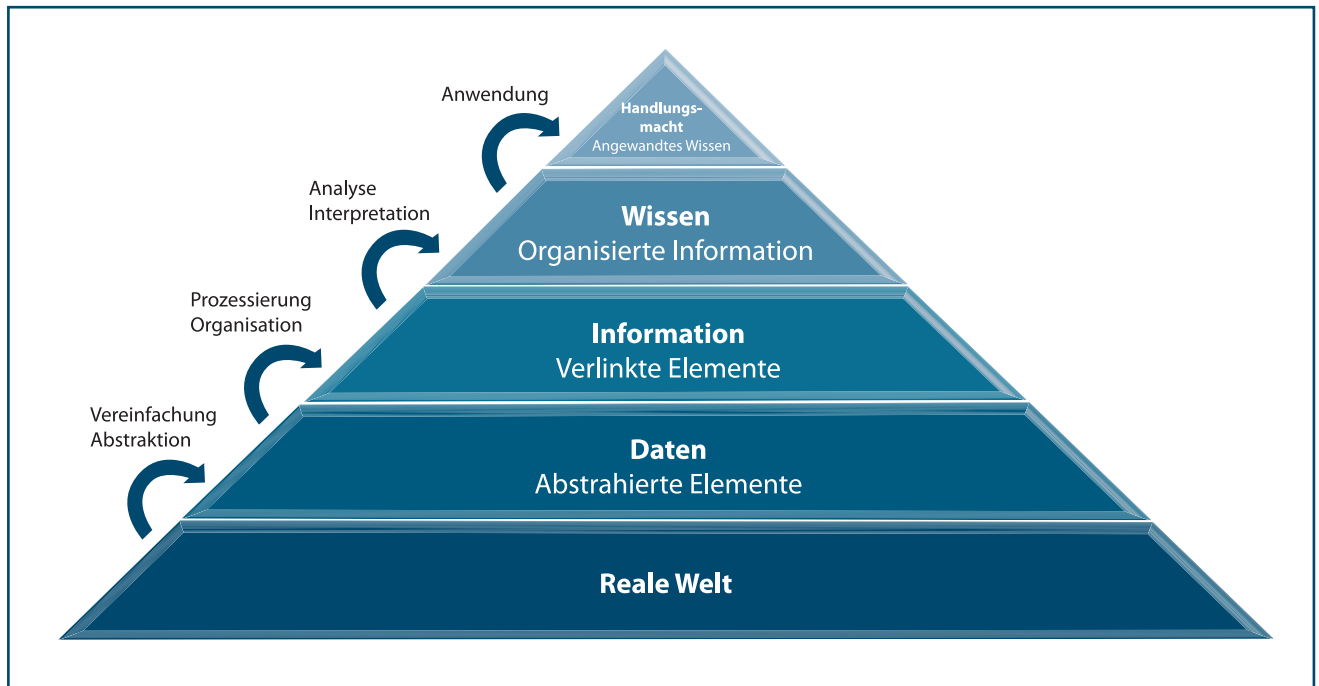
Anwendung

Handlungsmacht
Angewandtes Wissen

Analyse
Interpretation

Wissen
Organisierte Information

Prozessierung
Organisation

Information
Verlinkte Elemente

Vereinfachung
Abstraktion

Daten
Abstrahierte Elemente

Reale Welt